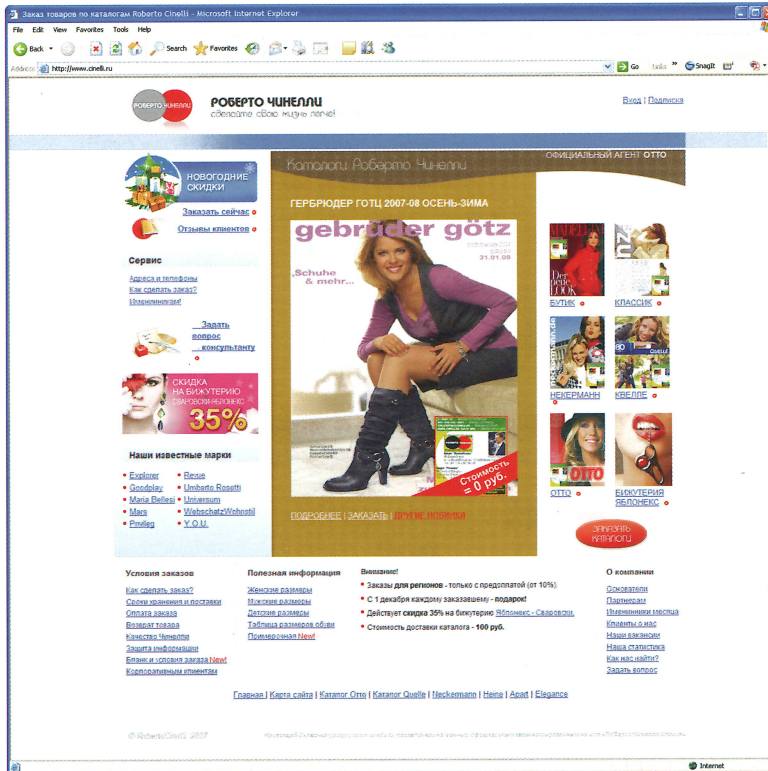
Заказ товаров по каталогам Roberto Cinelli - Microsoft Internet Explorer

File Edit View Favorites Tools Help

Back Search Favorites

Address http://www.cinelli.ru Go Links SnagIt

РОБЕРТО ЧИНЕЛЛИ
РОБЕРТО ЧИНЕЛЛИ
сделайте свою жизнь легче!

Вход | Подписка

Каталоги Роберто Чинелли
ОФИЦИАЛЬНЫЙ АГЕНТ OTTO

НОВОГОДНИЕ СКИДКИ

Заказать сейчас

Отзывы клиентов

Сервис

Адреса и телефоны
Как сделать заказ?
Именинники!

Задать вопрос консультанту

СКИДКА НА БИЖУТЕРИЮ СВАРОВСКИ ЯБЛОНЕКС 35%

Наши известные марки

Explorer
Goodplay
Maria Bellesi
Mars
Privileg
Rexue
Umberto Rosetti
Universum
Webschatz/Wohnstil
Y.O.U.

ГЕРБРЮДЕР ГОТЦ 2007-08 ОСЕНЬ-ЗИМА

gebrüder götz
31.01.08
„Schuhe & mehr...
Стоимость = 0 руб.

ПОДРОБНЕЕ | ЗАКАЗАТЬ | ДРУГИЕ НОВИНКИ

БУТИК
КЛАССИК
НЕКЕРМАНН
КВЕЛЛЕ
OTTO
БИЖУТЕРИЯ ЯБЛОНЕКС

ЗАКАЗАТЬ КАТАЛОГ

Условия заказов
Как сделать заказ?
Сроки хранения и поставки
Оплата заказа
Возврат товара
Качество Чинелли
Защита информации
Бланк и условия заказа New!
Корпоративным клиентам

Полезная информация
Женские размеры
Мужские размеры
Детские размеры
Таблица размеров обуви
Примерочная New!

Внимание!
Заказы для регионов - только с предоплатой (от 10%).
С 1 декабря каждому заказавшему - подарок!
Действует скидка 35% на бижутерию Яблонекс - Сваровски.
Стоимость доставки каталога - 100 руб.

О компании
Основатели
Партнерам
Именинники месяца
Клиенты о нас
Наши вакансии
Наша статистика
Как нас найти?
Задать вопрос

Главная | Карта сайта | Каталог Отто | Каталог Quelle | Neckermann | Heine | Apart | Elegance

© RobertoCinelli, 2007
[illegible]

Internet